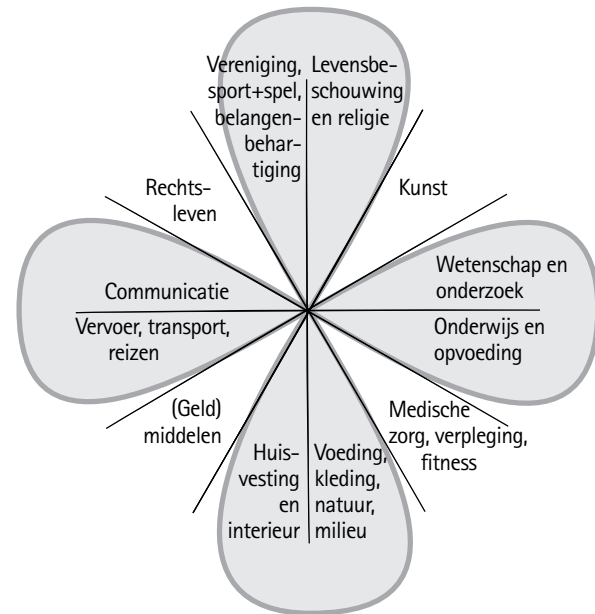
Vereniging, sport+spel, belangenbehartiging

Levensbeschouwing en religie

Kunst

Rechtsleven

Wetenschap en onderzoek

Communicatie

Vervoer, transport, reizen

Onderwijs en opvoeding

(Geld) middelen

Medische zorg, verpleging, fitness

Huisvesting en interieur

Voeding, kleding, natuur, milieu